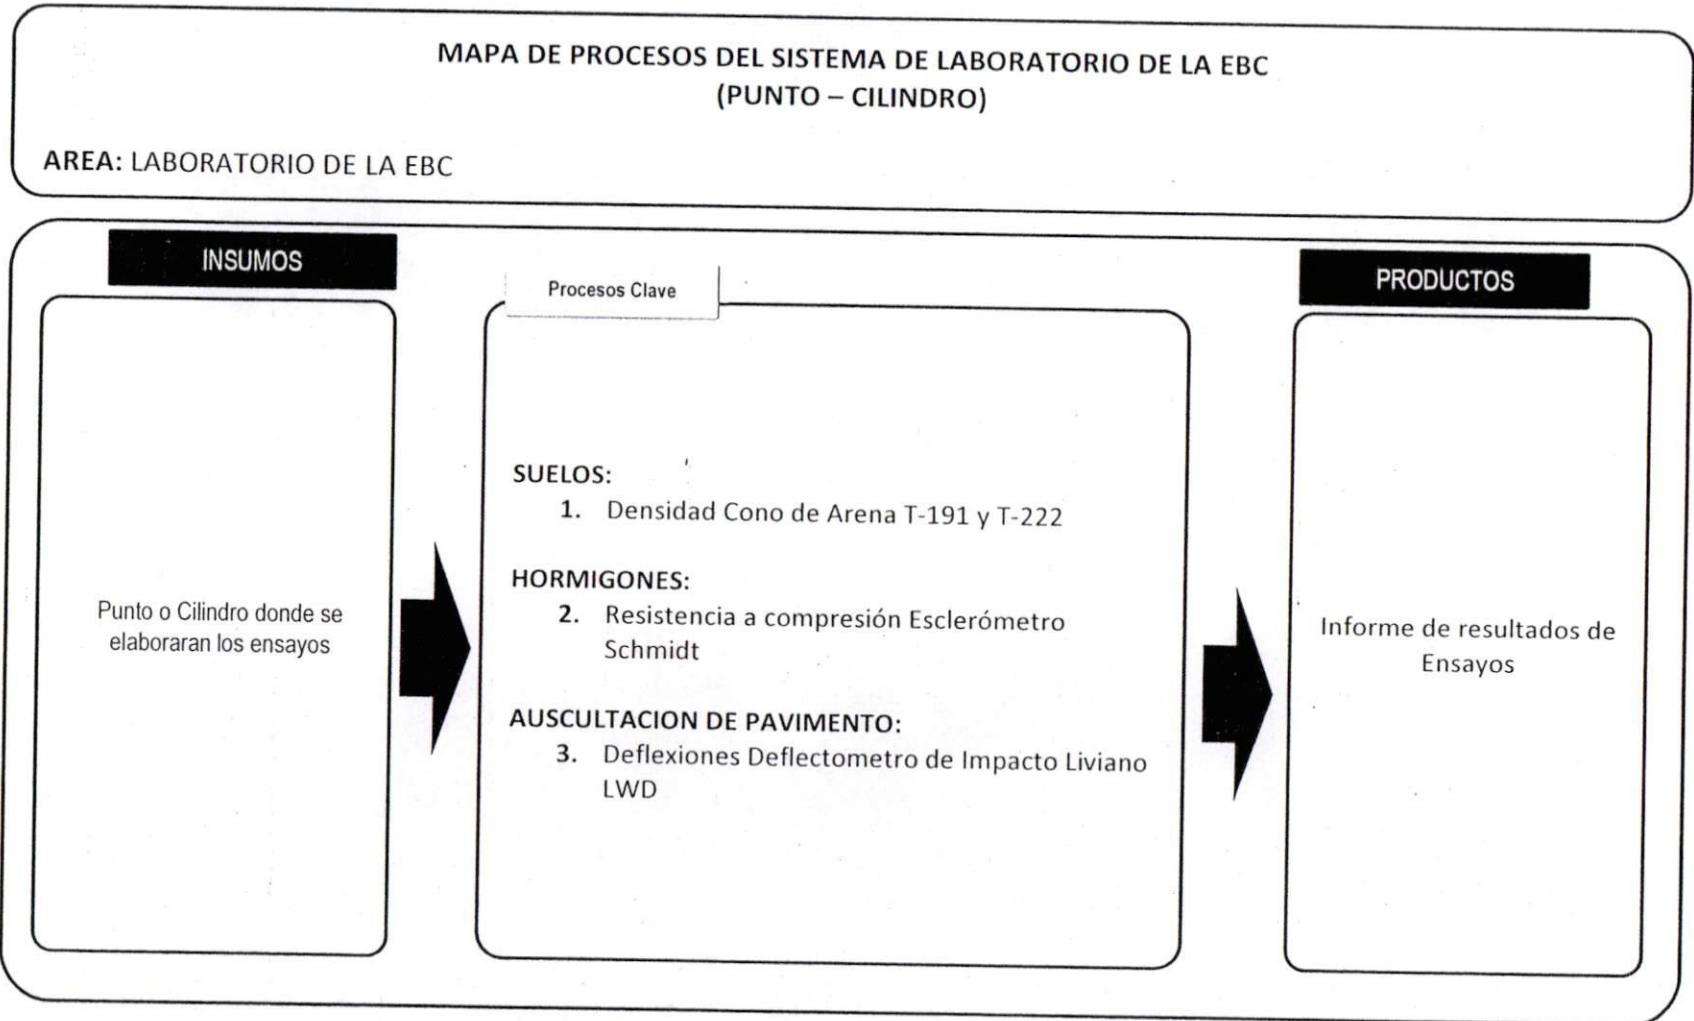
MAPA DE PROCESOS DEL SISTEMA DE LABORATORIO DE LA EBC
(PUNTO – CILINDRO)

AREA: LABORATORIO DE LA EBC

INSUMOS

Punto o Cilindro donde se elaboraran los ensayos

Procesos Clave

SUELOS:
1. Densidad Cono de Arena T-191 y T-222

HORMIGONES:
2. Resistencia a compresión Esclerómetro Schmidt

AUSCULTACION DE PAVIMENTO:
3. Deflexiones Deflectometro de Impacto Liviano LWD

PRODUCTOS

Informe de resultados de Ensayos